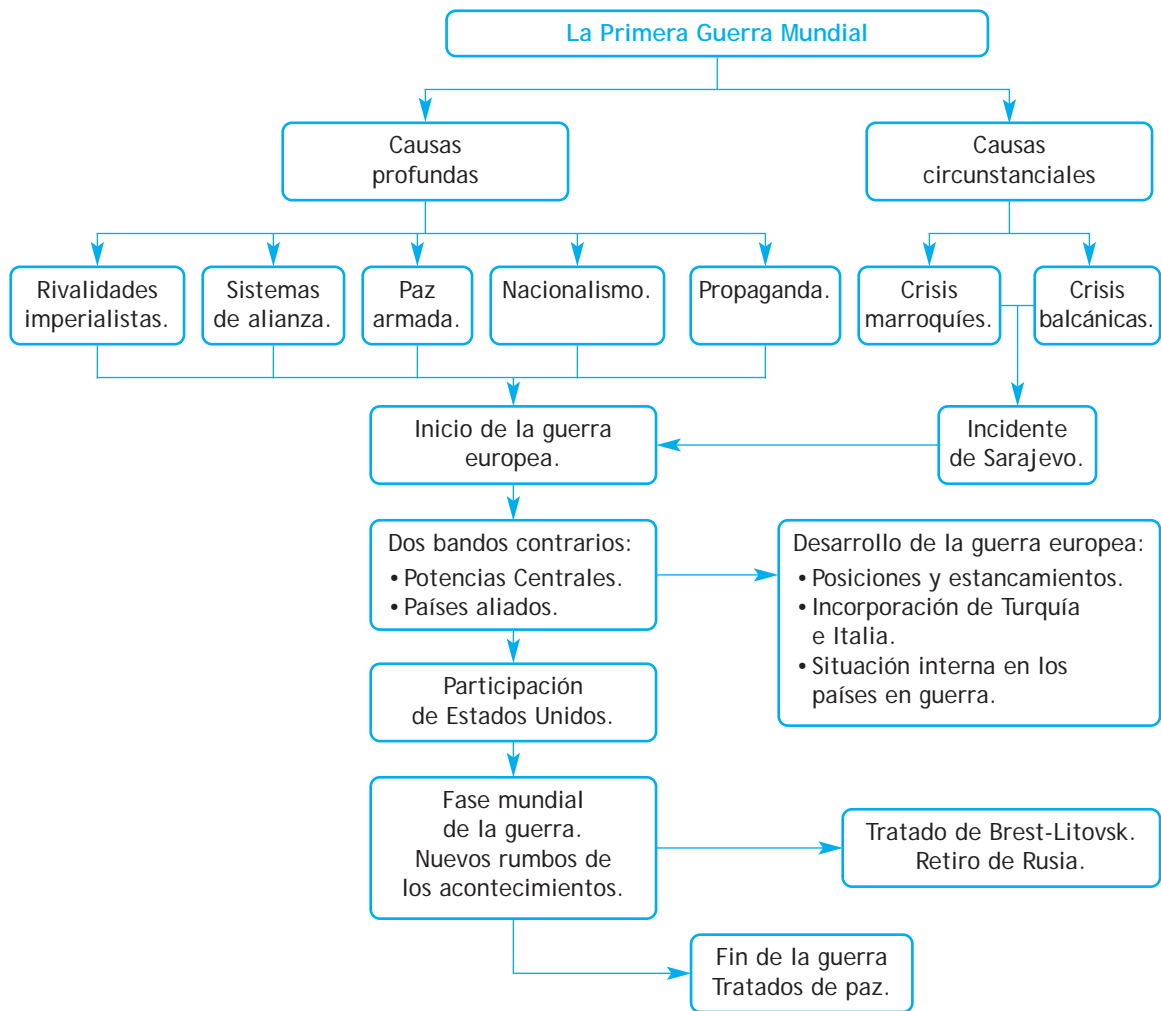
La Primera Guerra Mundial

Causas profundas

Causas circunstanciales

Rivalidades imperialistas.

Sistemas de alianza.

Paz armada.

Nacionalismo.

Propaganda.

Crisis marroquíes.

Crisis balcánicas.

Inicio de la guerra europea.

Incidente de Sarajevo.

Dos bandos contrarios:
• Potencias Centrales.
• Países aliados.

Desarrollo de la guerra europea:
• Posiciones y estancamientos.
• Incorporación de Turquía e Italia.
• Situación interna en los países en guerra.

Participación de Estados Unidos.

Fase mundial de la guerra. Nuevos rumbos de los acontecimientos.

Tratado de Brest-Litovsk. Retiro de Rusia.

Fin de la guerra Tratados de paz.